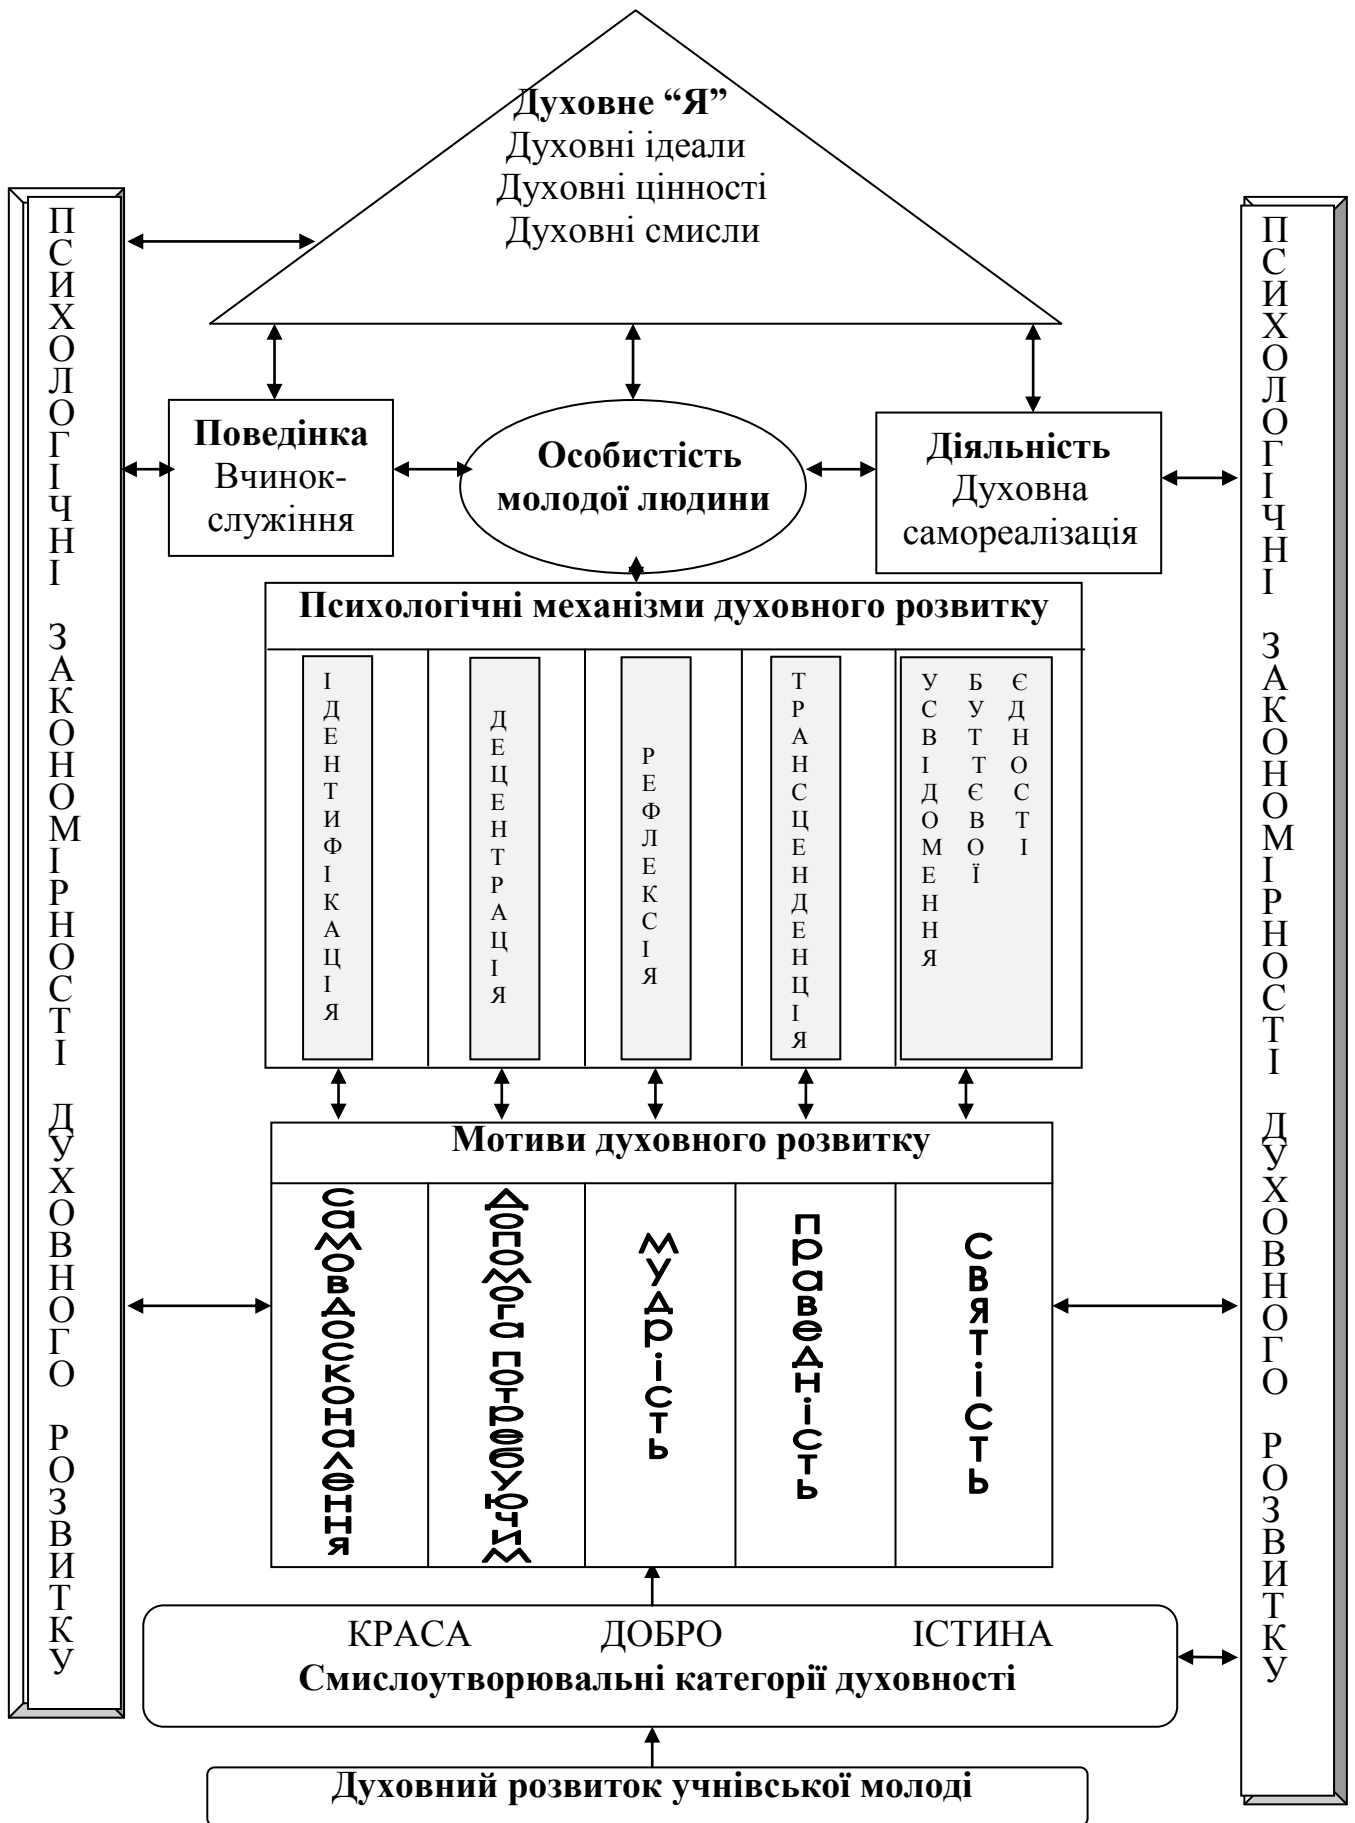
Духовне “Я”
Духовні ідеали
Духовні цінності
Духовні смисли

ПСИХОЛОГІЧНІ ЗАКОНОМІРНОСТІ ДУХОВНОГО РОЗВИТКУ

Поведінка
Вчинок-служіння

Особистість молодої людини

Діяльність
Духовна самореалізація

ПСИХОЛОГІЧНІ ЗАКОНОМІРНОСТІ ДУХОВНОГО РОЗВИТКУ

Психологічні механізми духовного розвитку

| ІДЕНТИФІКАЦІЯ | ДЕЦЕНТРАЦІЯ | РЕФЛЕКСІЯ | ТРАНСЦЕНДЕНЦІЯ | УСВІДОМЕННЯ БУТТЄВОЇ ЄДНОСТІ |
|---|---|---|---|---|

Мотиви духовного розвитку

| самовдосконалення | допомога потребуючим | мудрість | праведність | святість |
|---|---|---|---|---|

КРАСА ДОБРО ІСТИНА
Смислоутворювальні категорії духовності

Духовний розвиток учнівської молоді